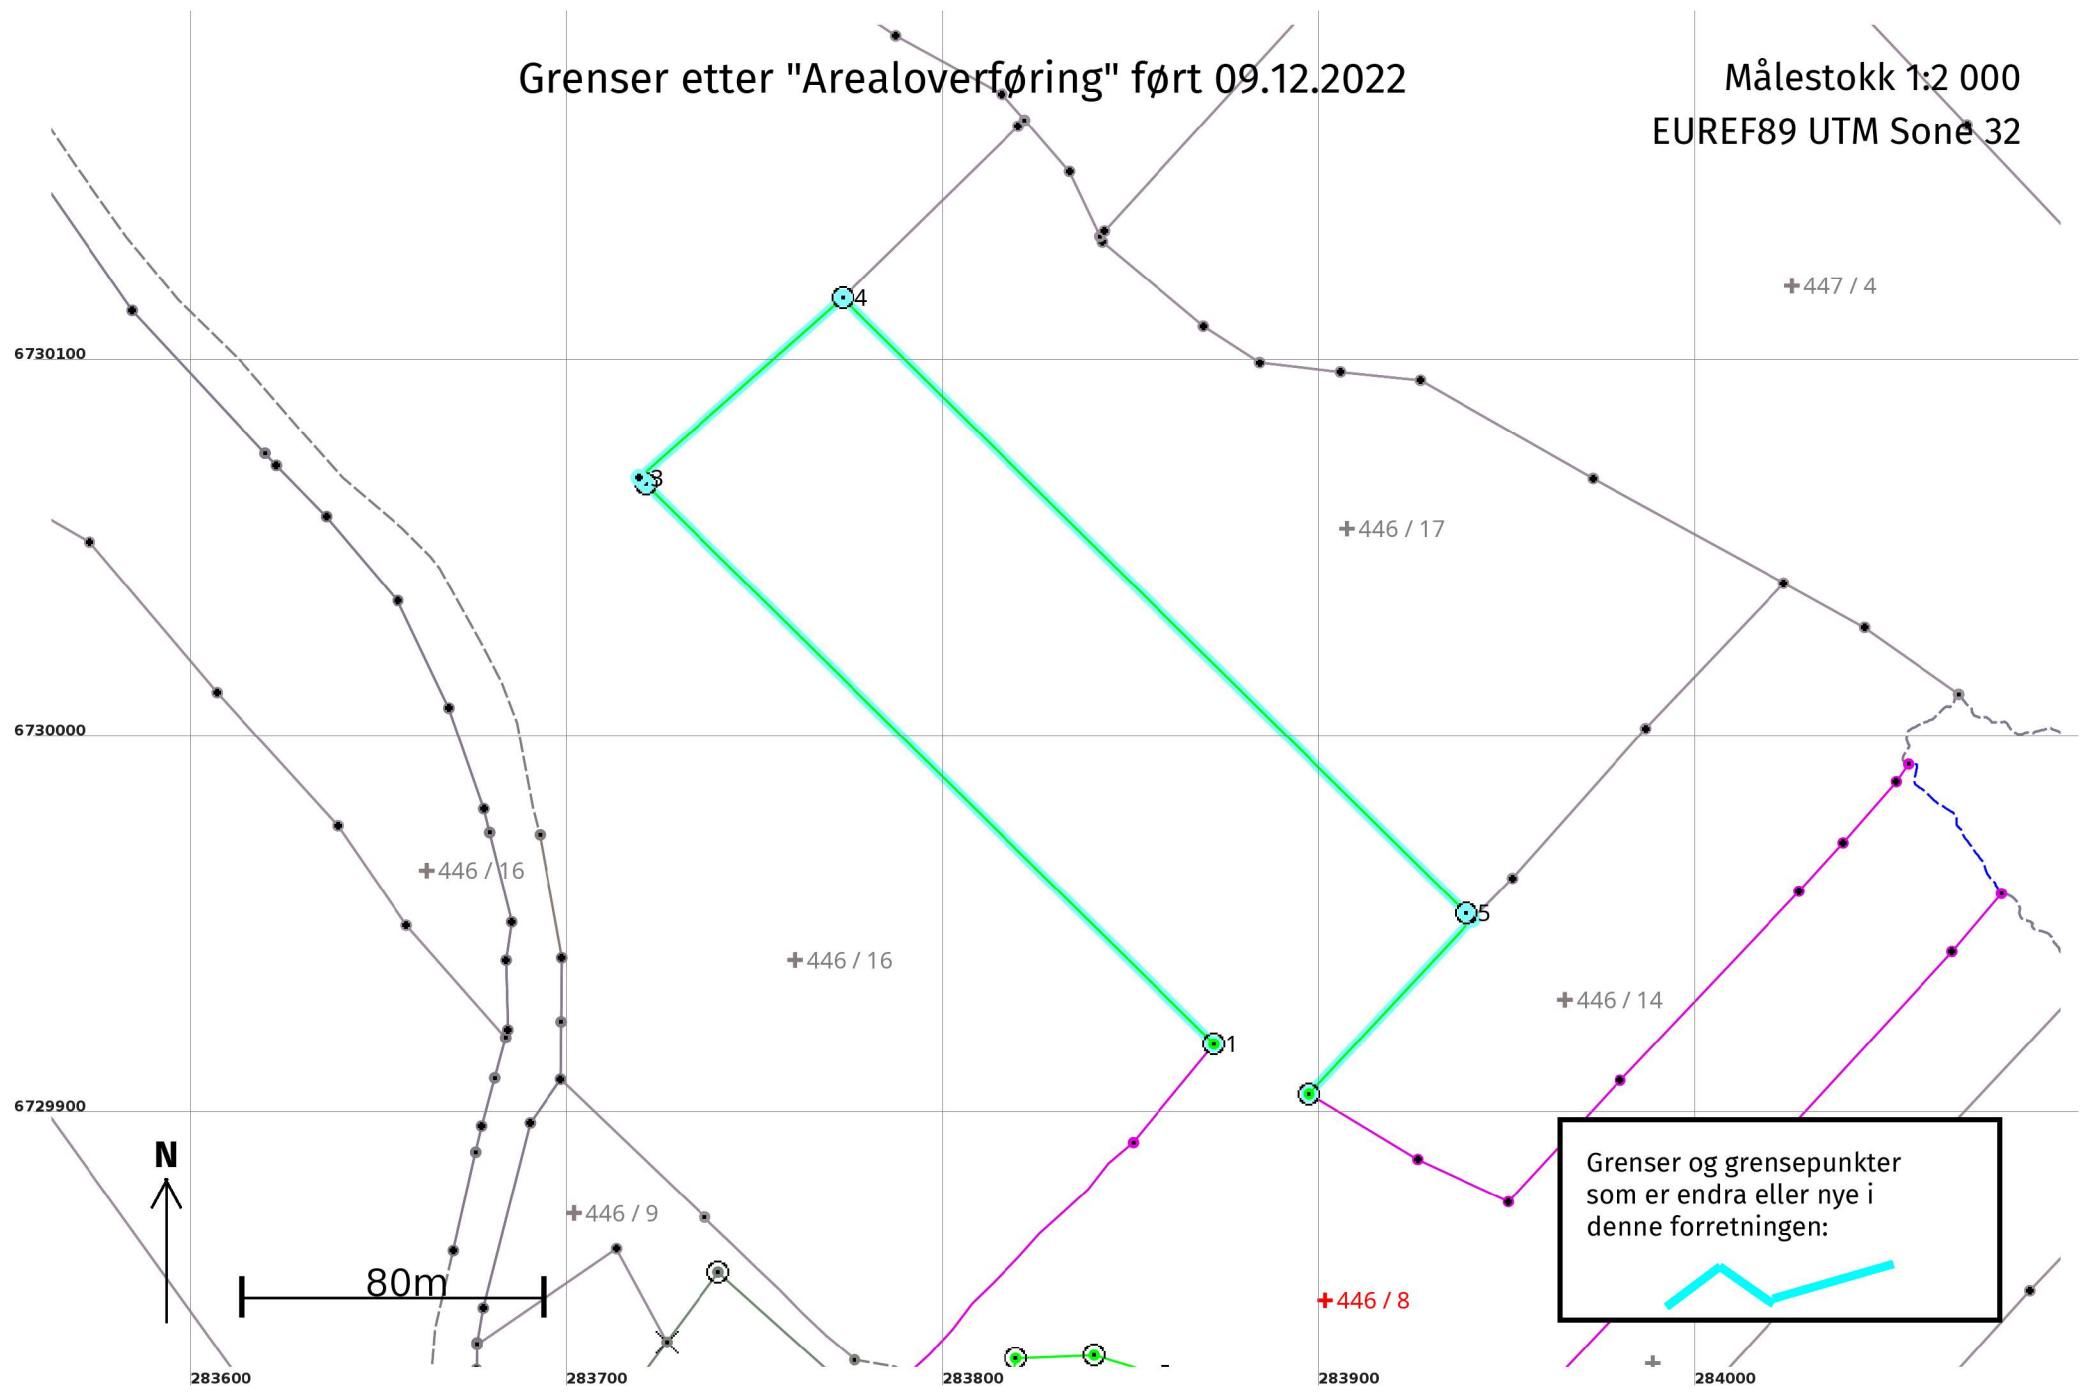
Grenser etter "Arealoverføring" ført 09.12.2022

Målestokk 1:2 000
EUREF89 UTM Sone 32

+447 / 4

4

6730100

3

+446 / 17

6730000

+446 / 16

+446 / 16

5

+446 / 14

1

6729900

N

+446 / 9

80m

+446 / 8

Grenser og grensepunkter som er endra eller nye i denne forretningen:

283600
283700
283800
283900
284000